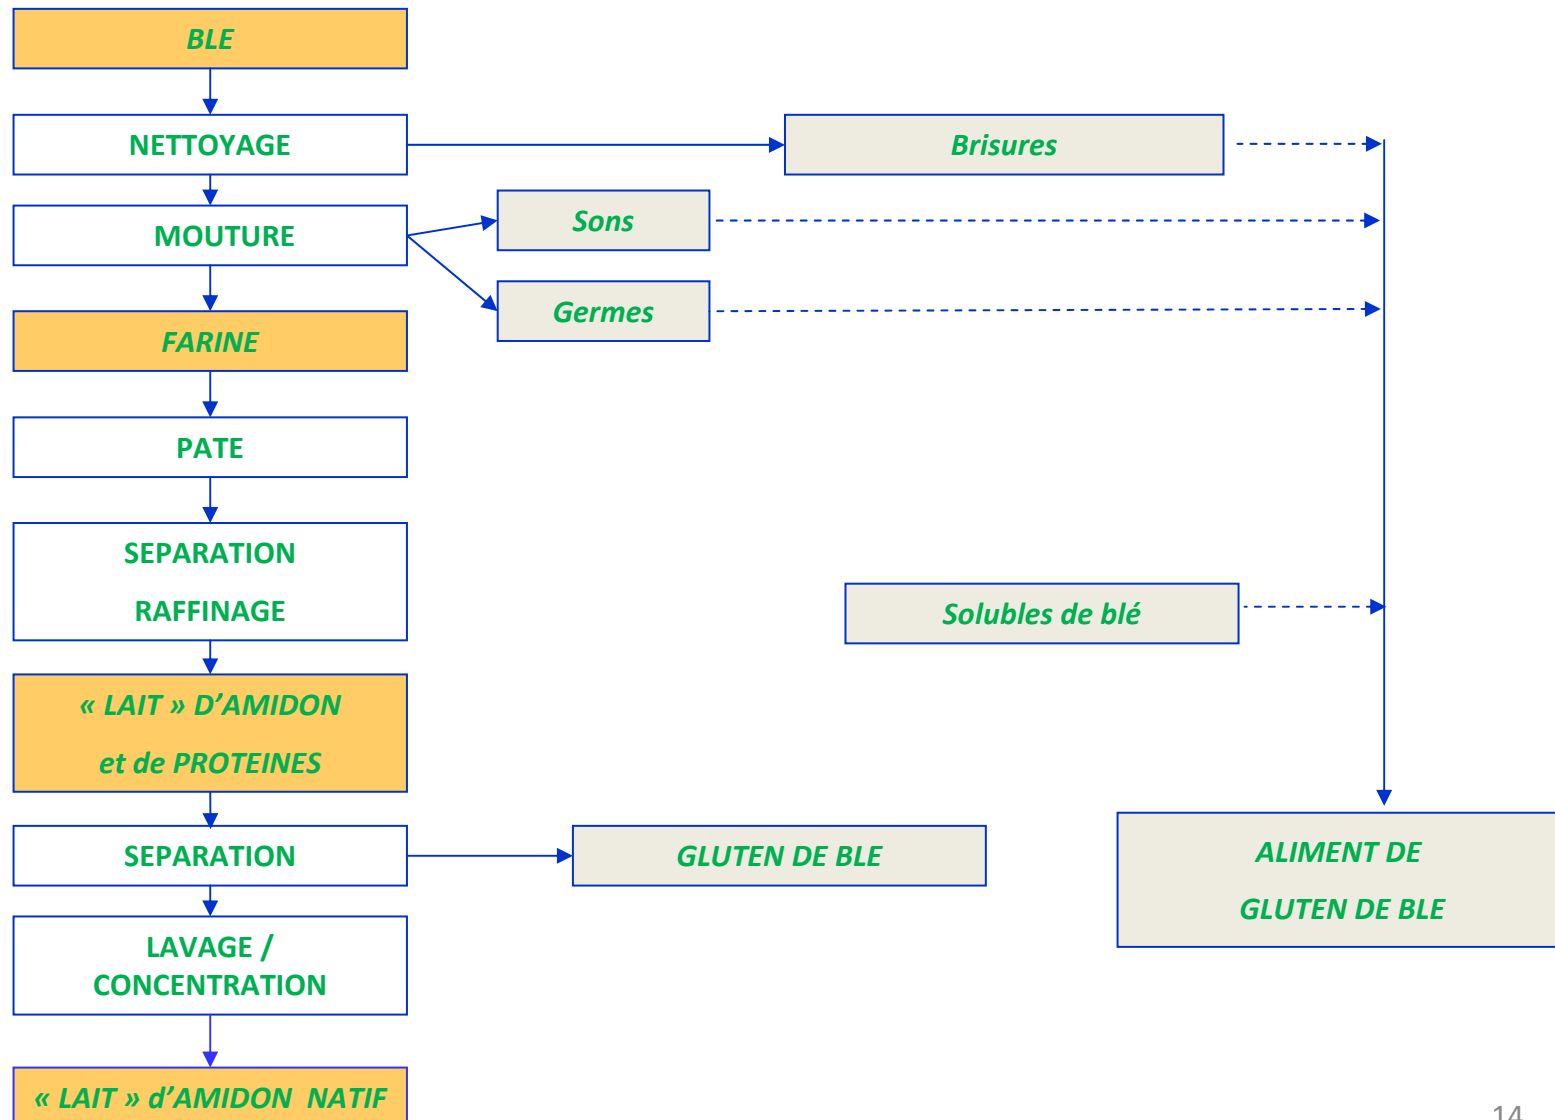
BLE

NETTOYAGE

Brisures

MOUTURE

Sons

Germes

FARINE

PATE

SEPARATION

RAFFINAGE

Solubles de blé

« LAIT » D'AMIDON

et de PROTEINES

SEPARATION

GLUTEN DE BLE

ALIMENT DE

GLUTEN DE BLE

LAVAGE / CONCENTRATION

« LAIT » d'AMIDON NATIF

14